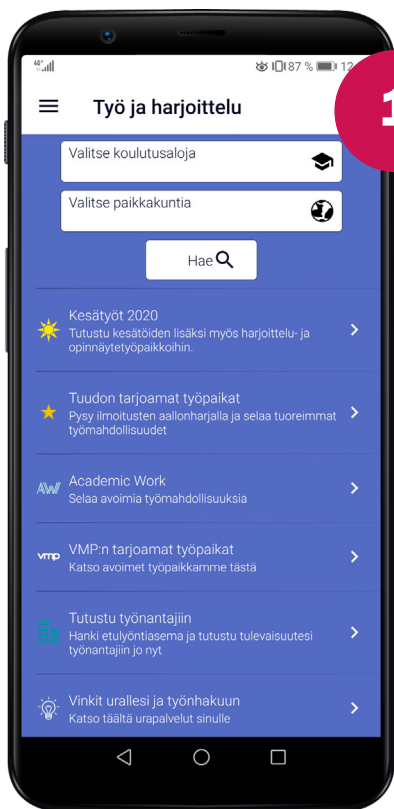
4G 87 % 12

Työ ja harjoittelu

1

Valitse koulutusaloja

Valitse paikkakuntia

Hae

Kesätyöt 2020
Tutustu kesätöiden lisäksi myös harjoittelu- ja opinnäytetyöpaikkoihin.

Tuudon tarjoamat työpaikat
Pysy ilmoitusten aallonharjalla ja selaa tuoreimmat työmahdollisuudet

AW
Academic Work
Selaa avoimia työmahdollisuuksia

vmp
VMP:n tarjoamat työpaikat
Katso avoimet työpaikkamme tästä

Tutustu työnantajiin
Hanki etulyöntiasema ja tutustu tulevaisuutesi työnantajiin jo nyt

Vinkit urallesi ja työnhakuun
Katso täältä urapalvelut sinulle